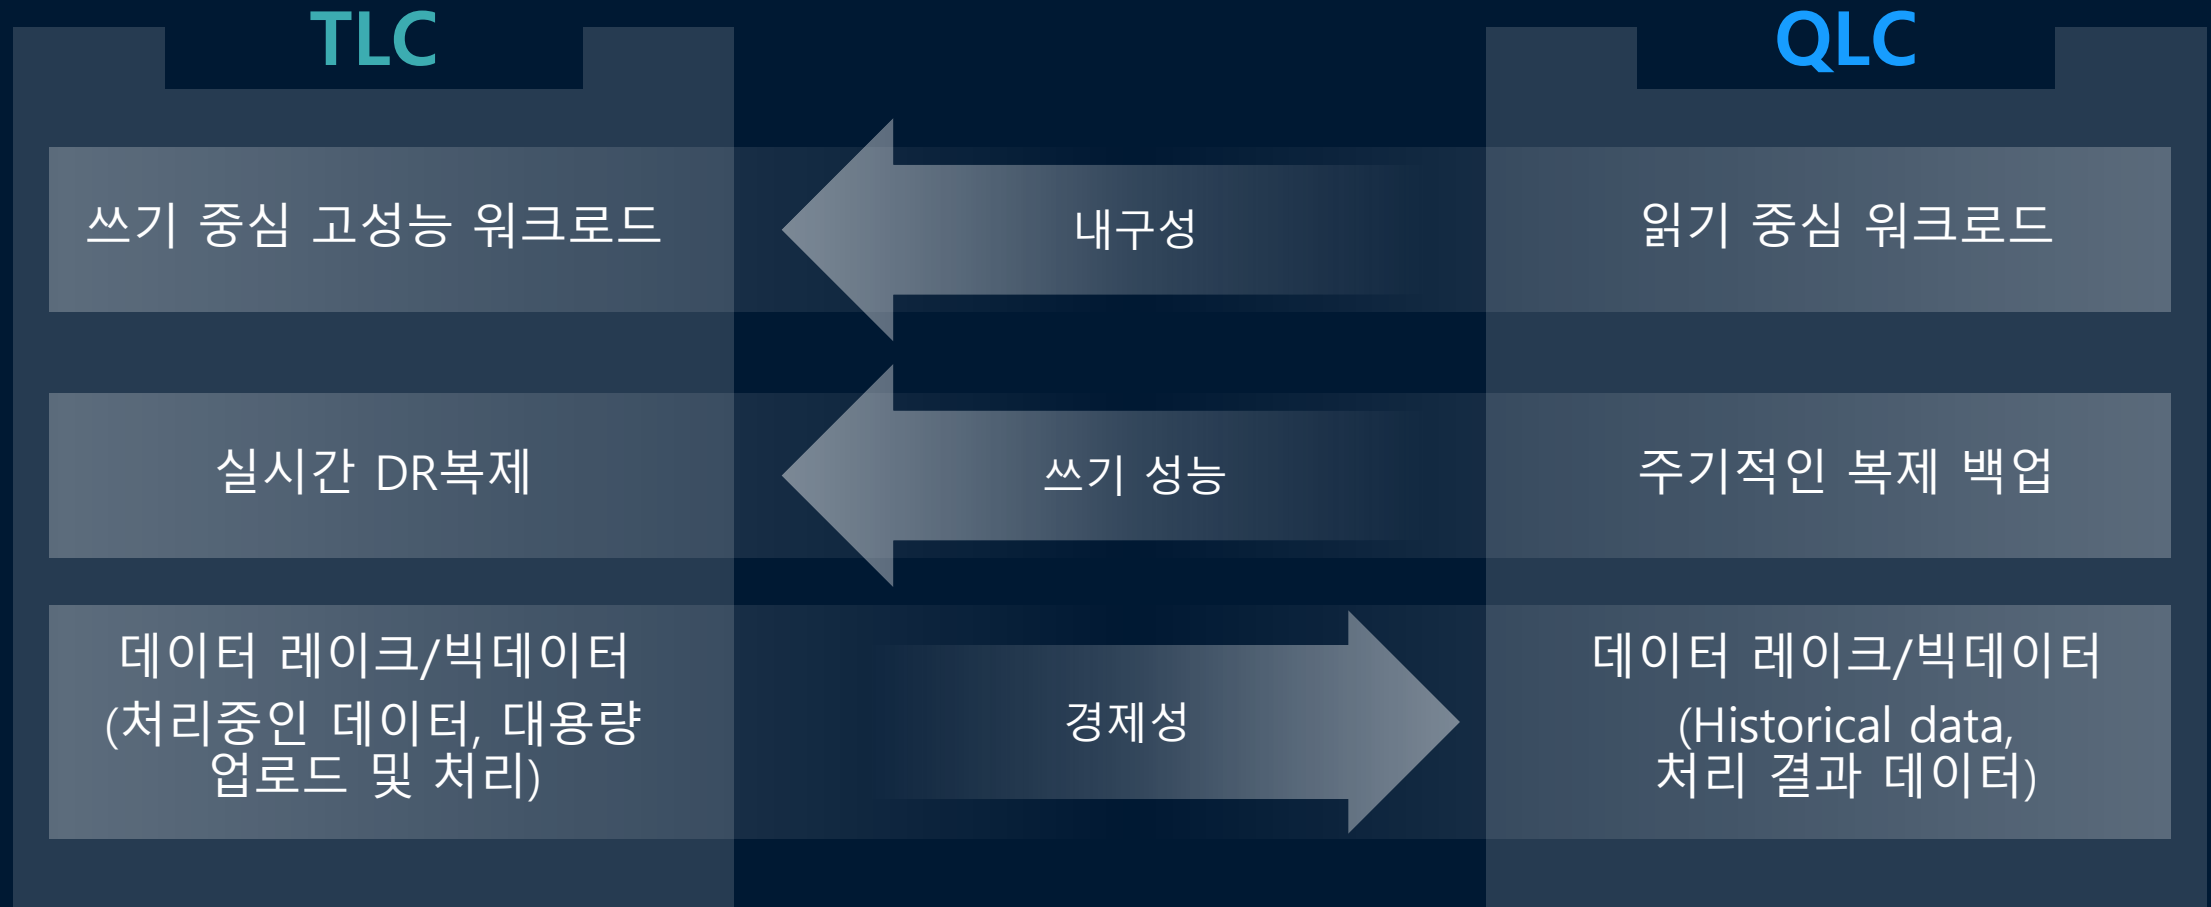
TLC

QLC

쓰기 중심 고성능 워크로드

내구성

읽기 중심 워크로드

실시간 DR복제

쓰기 성능

주기적인 복제 백업

데이터 레이크/빅데이터 (처리중인 데이터, 대용량 업로드 및 처리)

경제성

데이터 레이크/빅데이터 (Historical data, 처리 결과 데이터)